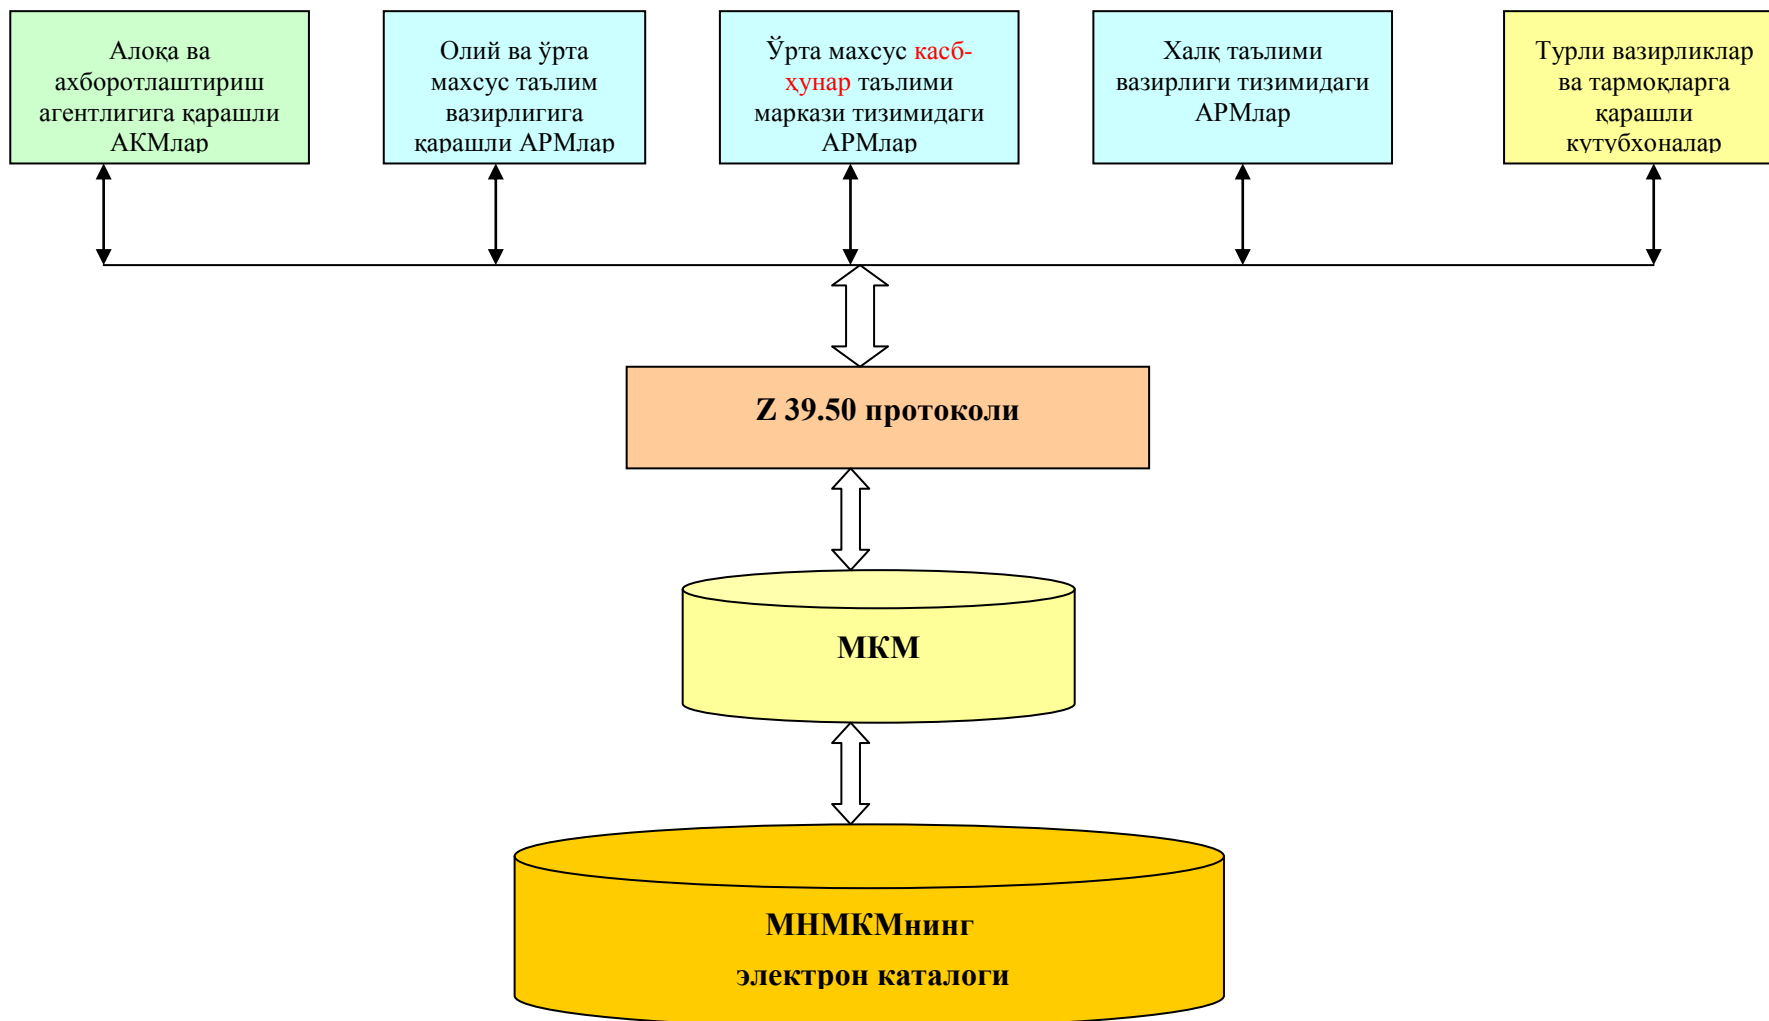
Алоқа ва ахборотлаштириш агентлигига қарашли АКМлар

Олий ва ўрта махсус таълим вазирлигига қарашли АРМлар

Ўрта махсус касб-ҳунар таълими маркази тизимидаги АРМлар

Халқ таълими вазирлиги тизимидаги АРМлар

Турли вазирликлар ва тармоқларга қарашли кутубхоналар

Z 39.50 протоколи

МКМ

МНМКМнинг

электрон каталоги